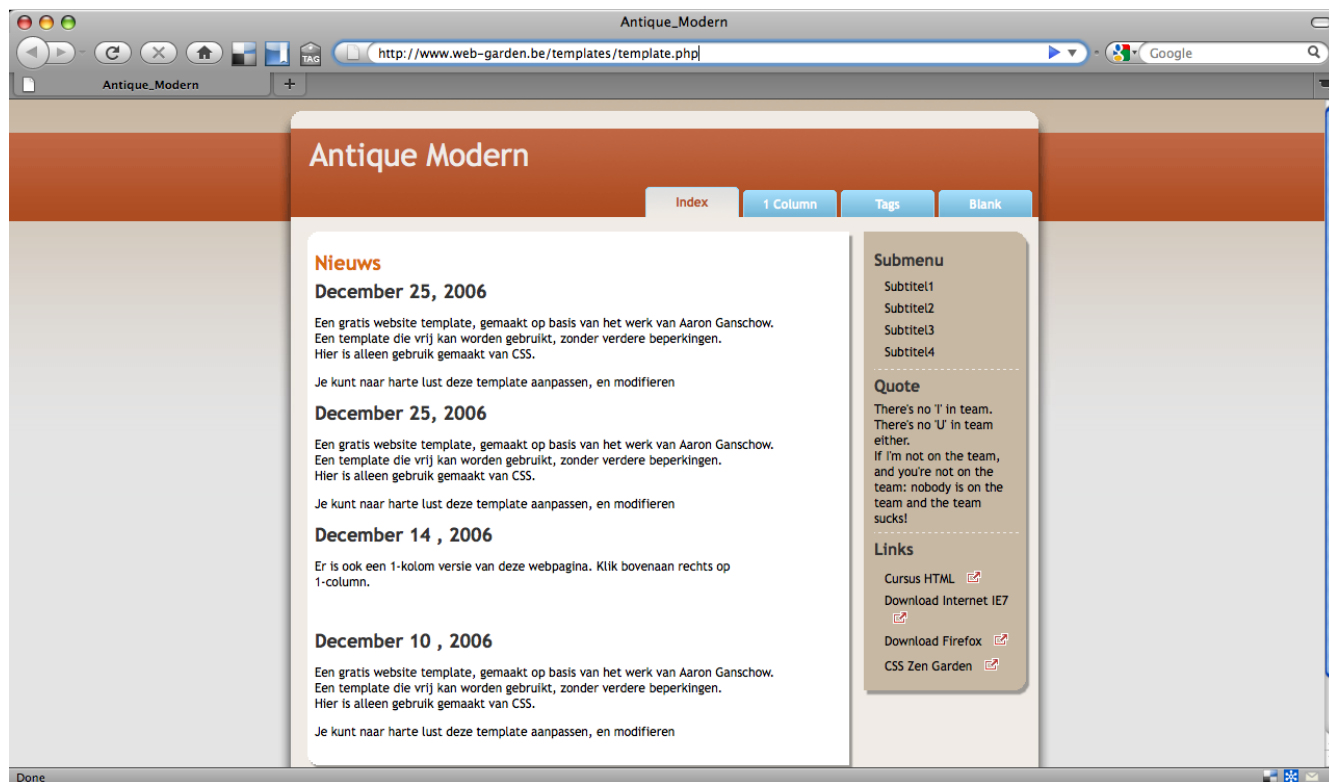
Antique_Modern

TAG

http://www.web-garden.be/templates/template.php

Google

Antique_Modern

+

Antique Modern

Index

1 Column

Tags

Blank

Nieuws

December 25, 2006

Een gratis website template, gemaakt op basis van het werk van Aaron Ganschow. Een template die vrij kan worden gebruikt, zonder verdere beperkingen. Hier is alleen gebruik gemaakt van CSS.

Je kunt naar harte lust deze template aanpassen, en modifieren

December 25, 2006

Een gratis website template, gemaakt op basis van het werk van Aaron Ganschow. Een template die vrij kan worden gebruikt, zonder verdere beperkingen. Hier is alleen gebruik gemaakt van CSS.

Je kunt naar harte lust deze template aanpassen, en modifieren

December 14 , 2006

Er is ook een 1-kolom versie van deze webpagina. Klik bovenaan rechts op 1-column.

December 10 , 2006

Een gratis website template, gemaakt op basis van het werk van Aaron Ganschow. Een template die vrij kan worden gebruikt, zonder verdere beperkingen. Hier is alleen gebruik gemaakt van CSS.

Je kunt naar harte lust deze template aanpassen, en modifieren

Submenu

Subtitel1

Subtitel2

Subtitel3

Subtitel4

Quote

There's no 'I' in team. There's no 'U' in team either. If I'm not on the team, and you're not on the team: nobody is on the team and the team sucks!

Links

Cursus HTML

Download Internet IE7

Download Firefox

CSS Zen Garden

Done